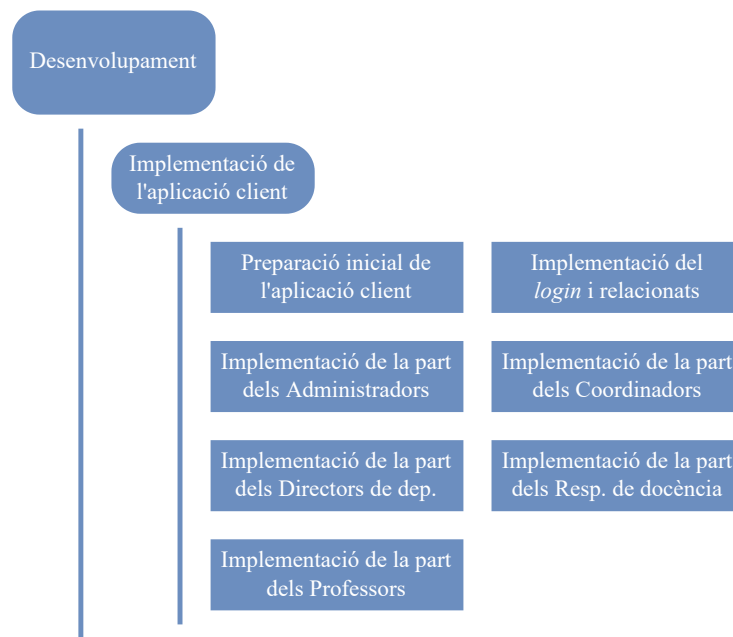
Desenvolupament

Implementació de l'aplicació client

Preparació inicial de l'aplicació client

Implementació del *login* i relacionats

Implementació de la part dels Administradors

Implementació de la part dels Coordinadors

Implementació de la part dels Directors de dep.

Implementació de la part dels Resp. de docència

Implementació de la part dels Professors